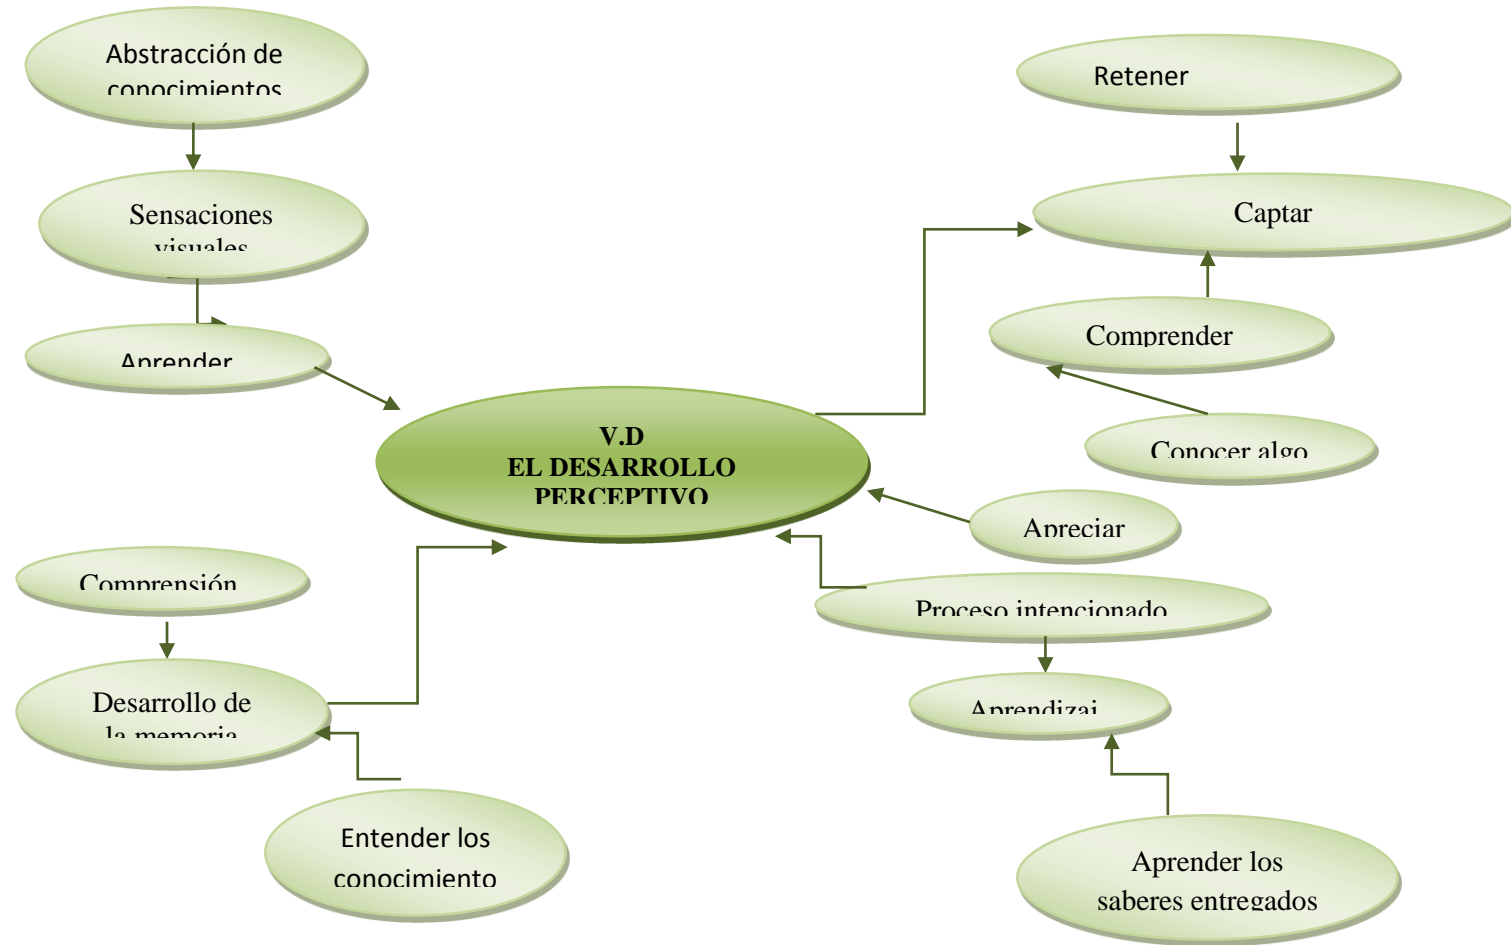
Abstracción de conocimientos

Sensaciones visuales

Aprender

V.D
EL DESARROLLO PERCEPTIVO

Retener

Captar

Comprender

Conocer algo

Apreciar

Proceso intencionado

Aprendizaj

Aprender los saberes entregados

Comprensión

Desarrollo de la memoria

Entender los conocimiento